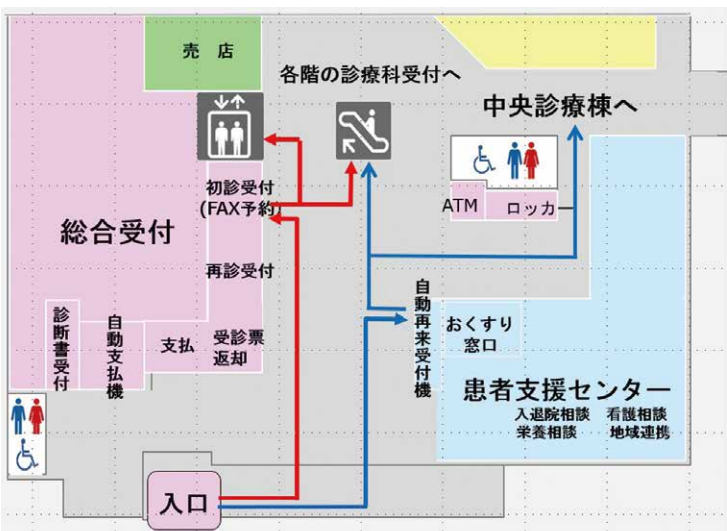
売店

各階の診療科受付へ

中央診療棟へ

初診受付
(FAX予約)

総合受付

ATM

ロッカー

再診受付

自動再来受付機

おくすり窓口

診断書受付

自動支払機

支払

受診票返却

患者支援センター
入退院相談　看護相談
栄養相談　地域連携

入口